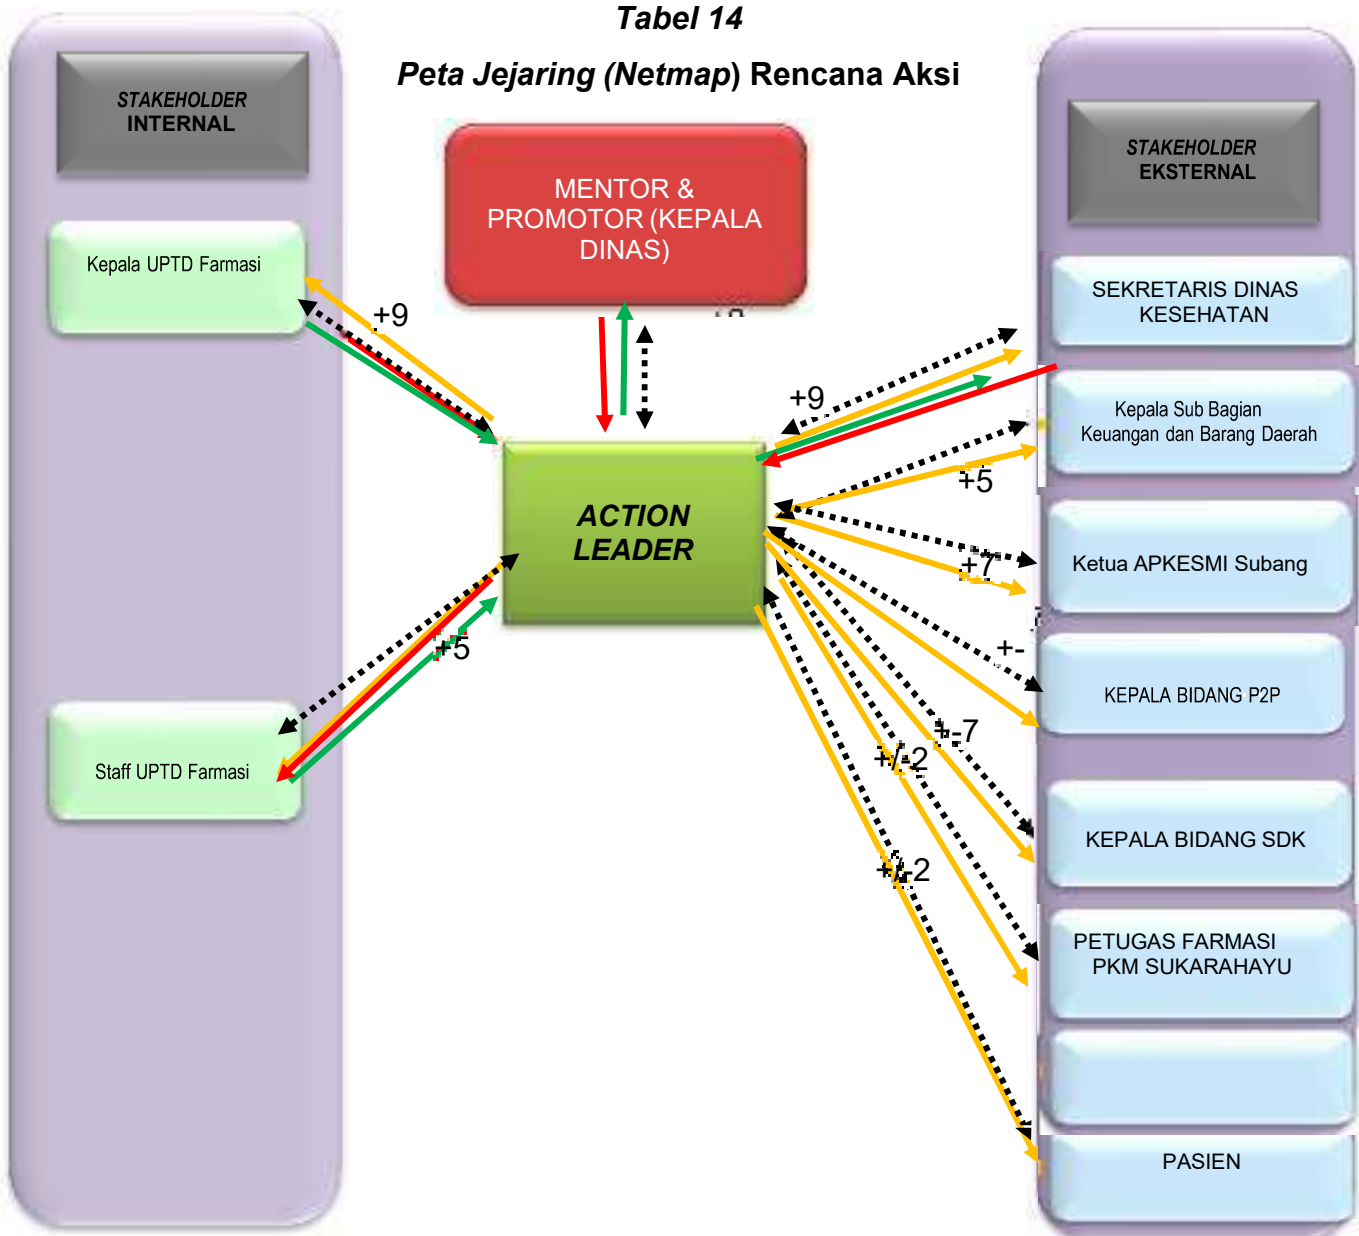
Tabel 14

*Peta Jejaring (Netmap)* Rencana Aksi

STAKEHOLDER INTERNAL

Kepala UPTD Farmasi

Staff UPTD Farmasi

MENTOR & PROMOTOR (KEPALA DINAS)

ACTION LEADER

+9

+5

+9

+5

+7

+-

+-7

+/-2

+/-2

STAKEHOLDER EKSTERNAL

SEKRETARIS DINAS KESEHATAN

Kepala Sub Bagian Keuangan dan Barang Daerah

Ketua APKESMI Subang

KEPALA BIDANG P2P

KEPALA BIDANG SDK

PETUGAS FARMASI PKM SUKARAHAYU

PASIEN